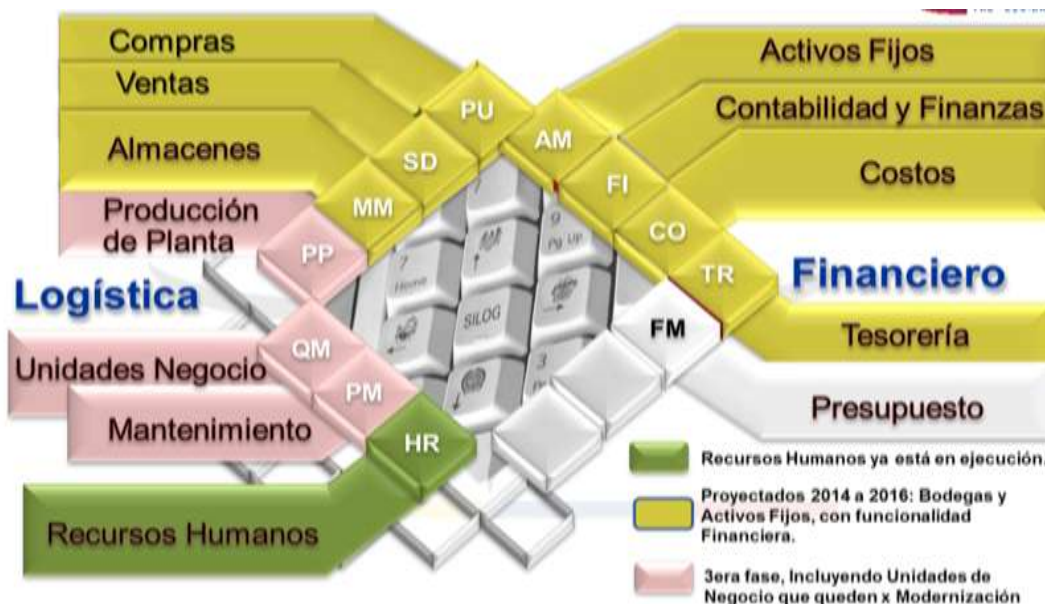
Compras
Ventas
Almacenes
Producción de Planta
Logística
Unidades Negocio
Mantenimiento
Recursos Humanos

PU
SD
MM
PP
QM
PM
HR
AM
FI
CO
TR
FM

7 Home
9 Pg Up
SILOG
3

Activos Fijos
Contabilidad y Finanzas
Costos
Financiero
Tesorería
Presupuesto

Recursos Humanos ya está en ejecución.
Proyectados 2014 a 2016: Bodegas y Activos Fijos, con funcionalidad Financiera.
3era fase, Incluyendo Unidades de Negocio que queden x Modernización